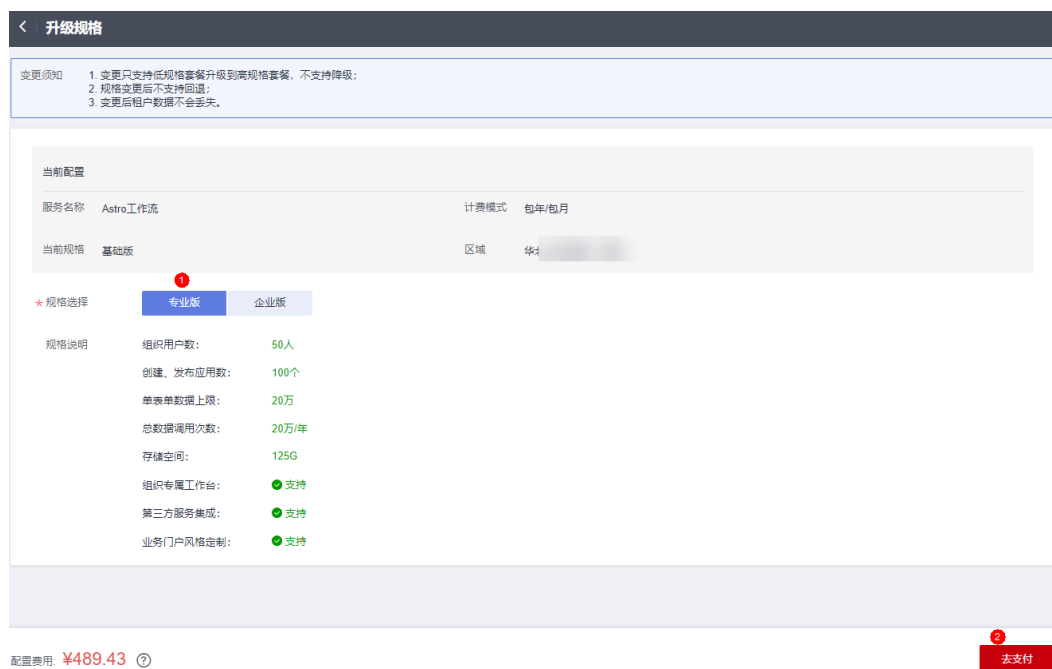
升级规格

变更须知
1. 变更只支持低规格套餐升级到高规格套餐，不支持降级；
2. 规格变更后不支持回退；
3. 变更后租户数据不会丢失。

当前配置

| 服务名称 | Astro工作流 | 计费模式 | 包年/包月 |
|---|---|---|---|
| 当前规格 | 基础版 | 区域 | 华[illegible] |

1
* 规格选择 专业版 企业版

规格说明
组织用户数: 50人
创建、发布应用数: 100个
单表单数据上限: 20万
总数据调用次数: 20万/年
存储空间: 125G
组织专属工作台: 支持
第三方服务集成: 支持
业务门户风格定制: 支持

配置费用: ¥489.43 ?
2
去支付